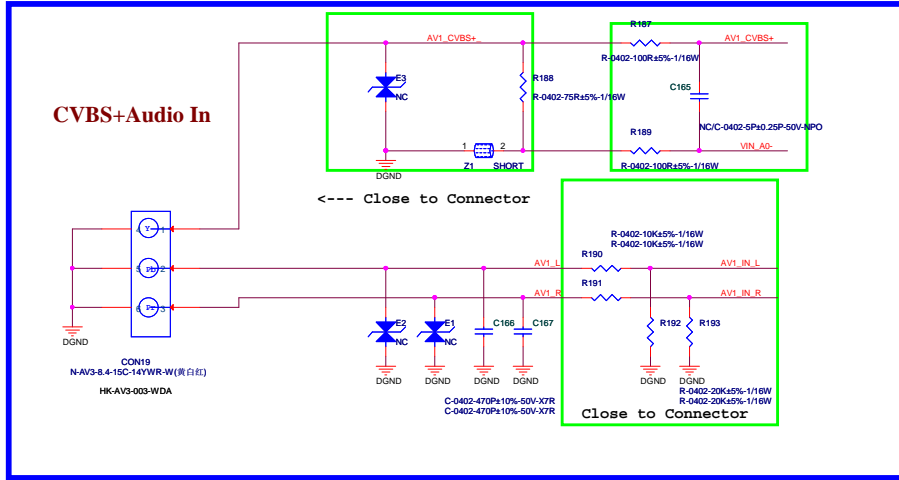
CVBS+Audio In

AV1_CVBS+_
E3
NC
R188
R-0402-75R±5%-1/16W
DGND
1
Z1
2
SHORT

R187
R-0402-100R±5%-1/16W
AV1_CVBS+
C165
NC/C-0402-5P±0.25P-50V-NPO
R189
R-0402-100R±5%-1/16W
VIN_A0-

<--- Close to Connector

4 Y 1
5 Pb 2
6 Pr 3
DGND
CON19
N-AV3-8.4-15C-14YWR-W(黄白红)
HK-AV3-003-WDA

AV1_L
AV1_R
E2
NC
E1
NC
C166
C167
DGND
DGND
DGND
DGND
C-0402-470P±10%-50V-X7R
C-0402-470P±10%-50V-X7R

R-0402-10K±5%-1/16W
R-0402-10K±5%-1/16W
R190
R191
AV1_IN_L
AV1_IN_R
R192
R193
DGND
DGND
R-0402-20K±5%-1/16W
R-0402-20K±5%-1/16W
Close to Connector